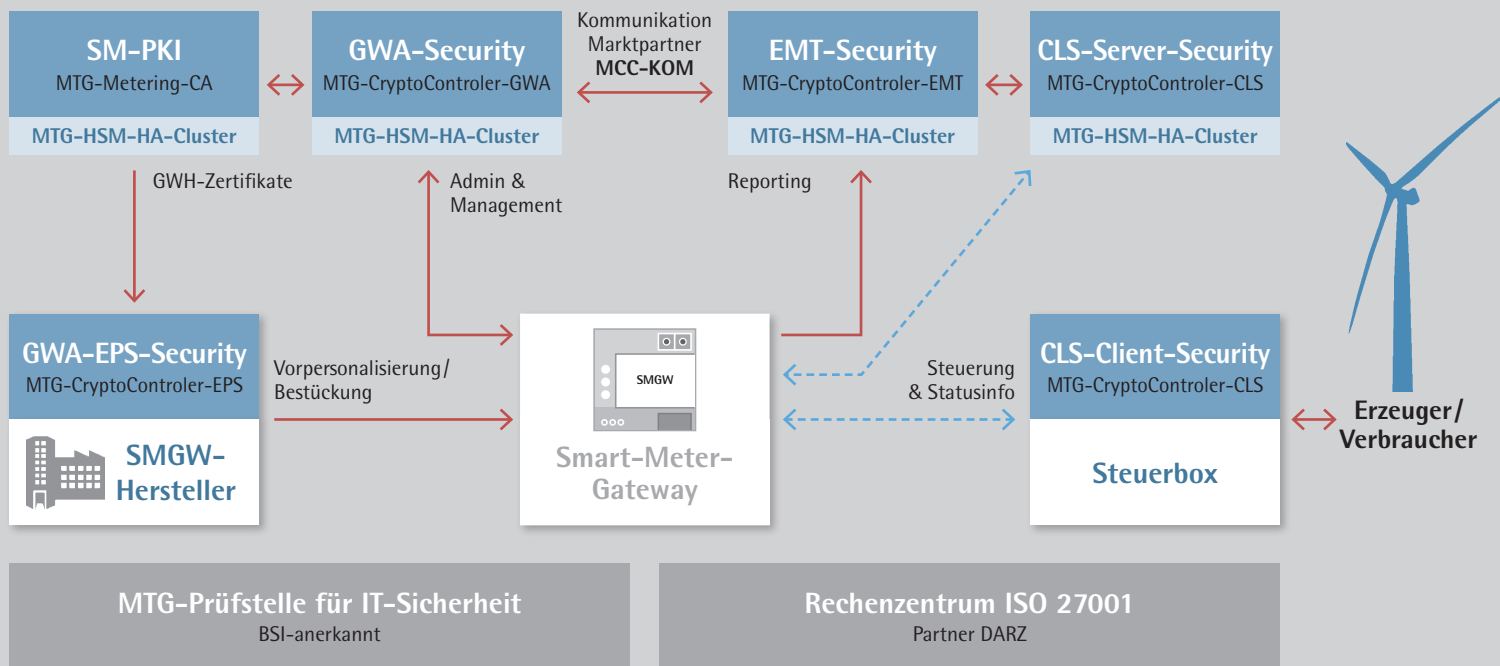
SM-PKI
MTG-Metering-CA
MTG-HSM-HA-Cluster

GWA-Security
MTG-CryptoControler-GWA
MTG-HSM-HA-Cluster

Kommunikation
Marktpartner
MCC-KOM

EMT-Security
MTG-CryptoControler-EMT
MTG-HSM-HA-Cluster

CLS-Server-Security
MTG-CryptoControler-CLS
MTG-HSM-HA-Cluster

GWH-Zertifikate

Admin &
Management

Reporting

GWA-EPS-Security
MTG-CryptoControler-EPS

SMGW-
Hersteller

Vorpersonalisierung/
Bestückung

SMGW

Smart-Meter-
Gateway

Steuerung
& Statusinfo

CLS-Client-Security
MTG-CryptoControler-CLS

Steuerbox

Erzeuger/
Verbraucher

MTG-Prüfstelle für IT-Sicherheit
BSI-anerkannt

Rechenzentrum ISO 27001
Partner DARZ